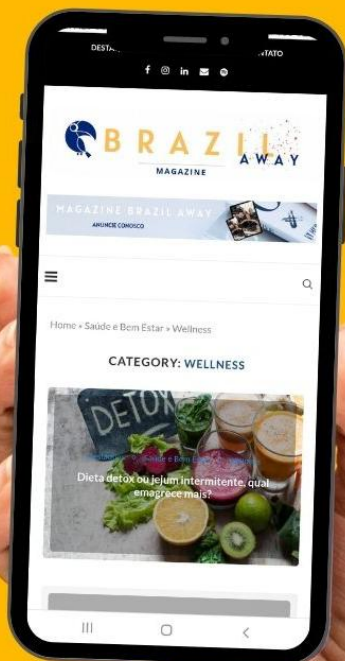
DESTA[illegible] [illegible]TATO

BRAZIL AWAY
MAGAZINE

MAGAZINE BRAZIL AWAY
ANUNCIE CONOSCO

Home » Saúde e Bem Estar » Wellness

CATEGORY: WELLNESS

DETOX

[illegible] Saúde e Bem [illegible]

Dieta detox ou jejum intermitente, qual emagrece mais?

|||